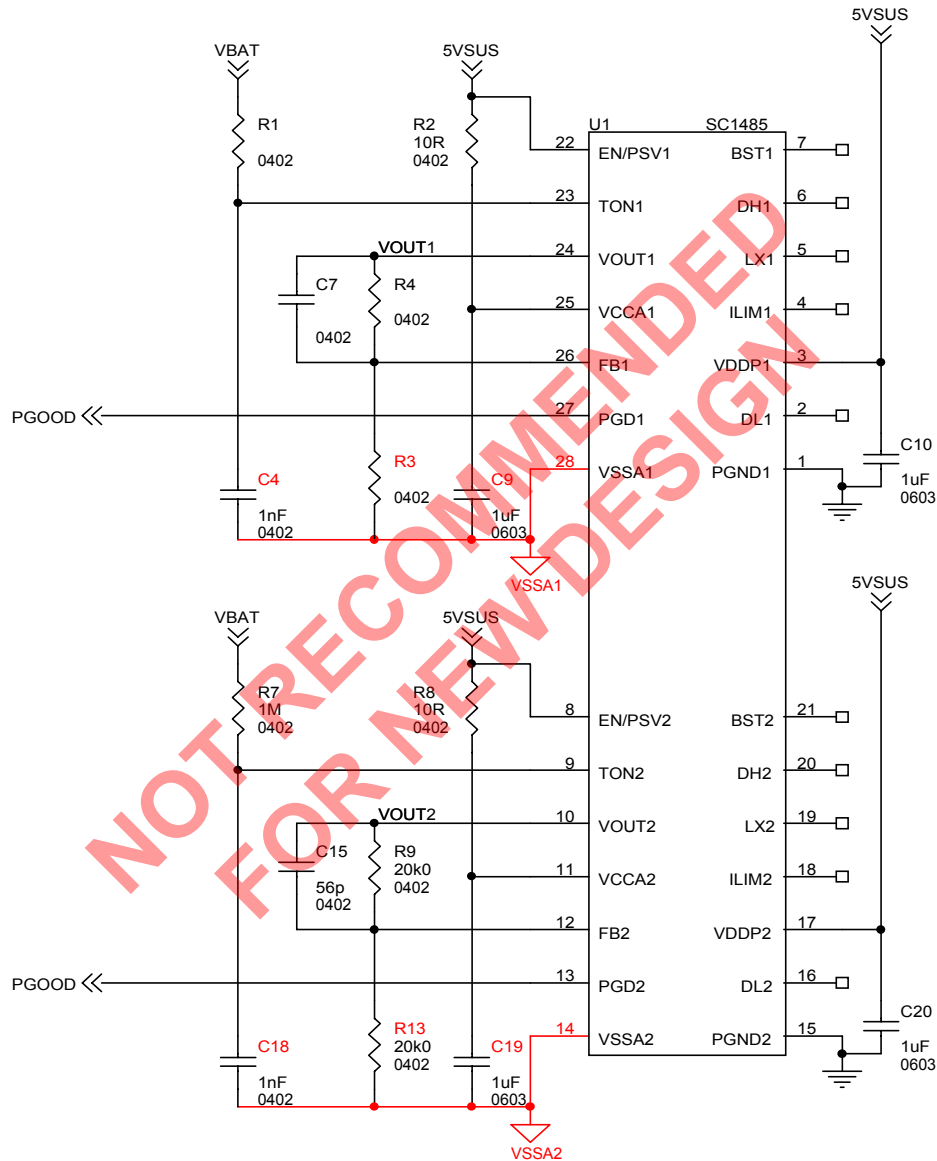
NOT RECOMMENDED FOR NEW DESIGN

5VSUS
VBAT
5VSUS
R1
0402
R2
10R
0402
U1
SC1485
22
EN/PSV1
BST1
7
23
TON1
DH1
6
VOUT1
24
VOUT1
LX1
5
C7
0402
R4
0402
25
VCCA1
ILIM1
4
26
FB1
VDDP1
3
PGOOD
27
PGD1
DL1
2
C10
1uF
0603
R3
0402
28
VSSA1
PGND1
1
C4
1nF
0402
C9
1uF
0603
VSSA1

5VSUS
VBAT
5VSUS
R7
1M
0402
R8
10R
0402
8
EN/PSV2
BST2
21
9
TON2
DH2
20
VOUT2
10
VOUT2
LX2
19
C15
56p
0402
R9
20k0
0402
11
VCCA2
ILIM2
18
12
FB2
VDDP2
17
PGOOD
13
PGD2
DL2
16
C20
1uF
0603
R13
20k0
0402
14
VSSA2
PGND2
15
C18
1nF
0402
C19
1uF
0603
VSSA2